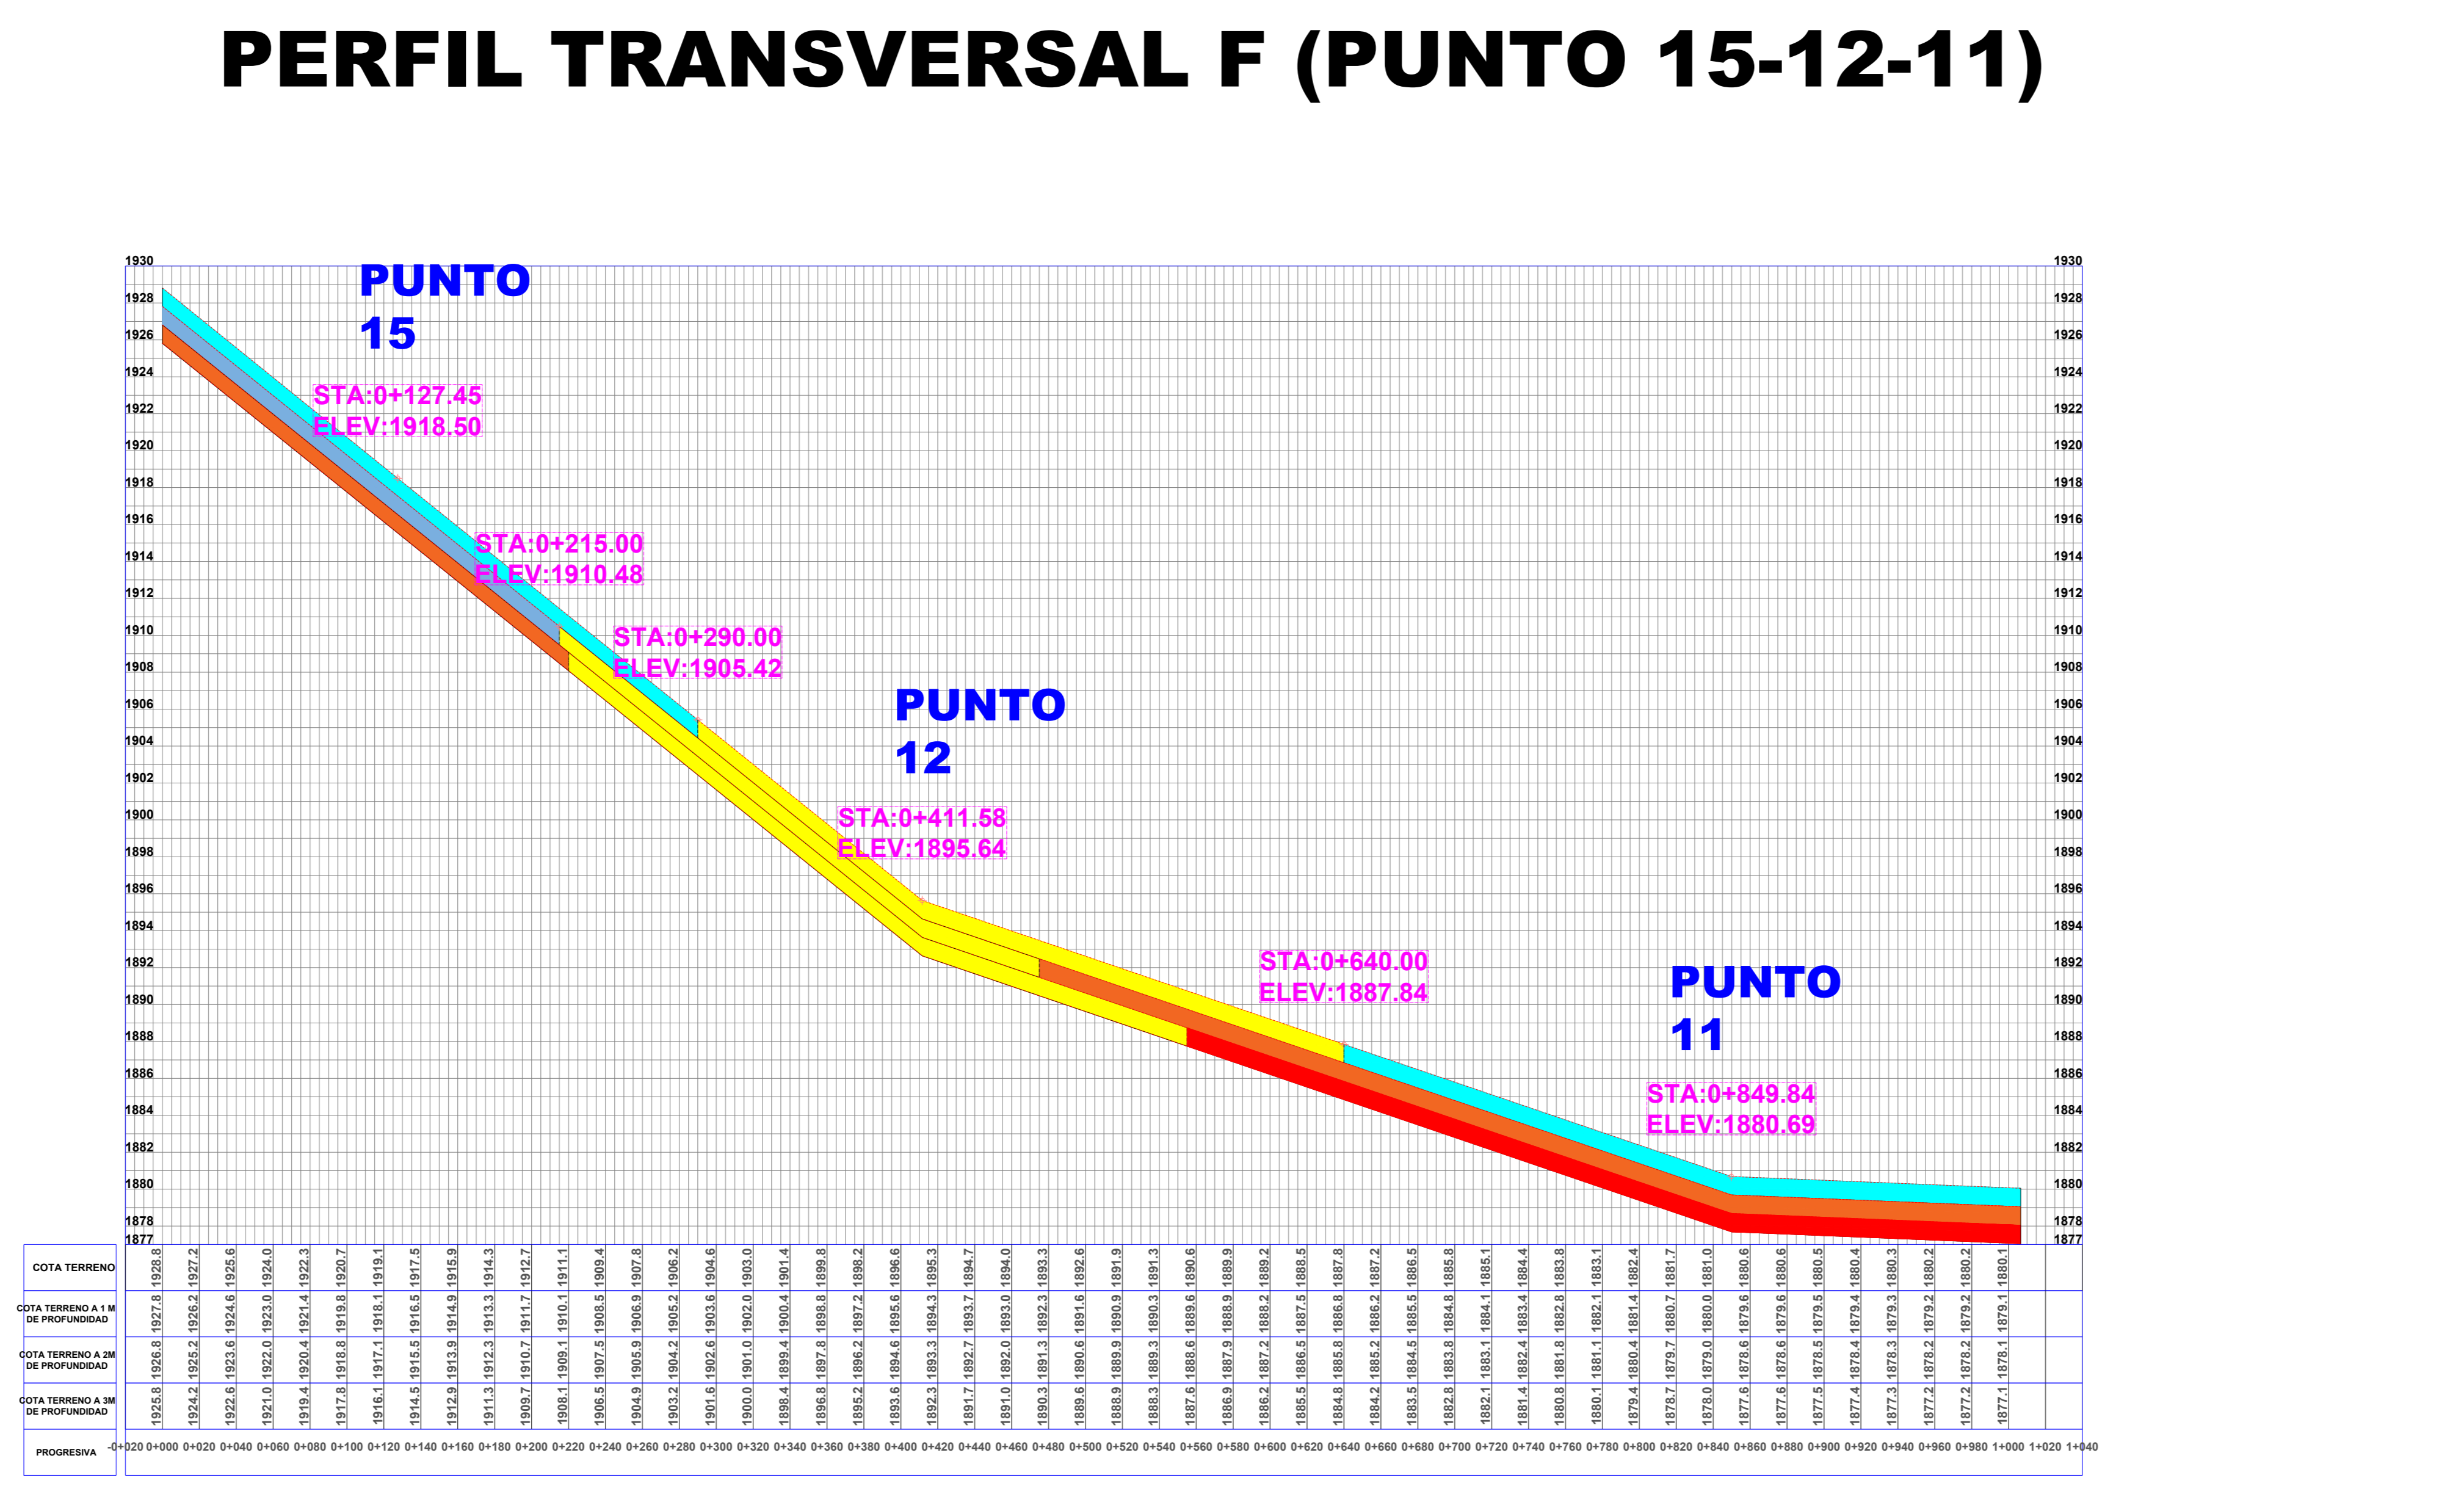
PERFIL TRANSVERSAL F (PUNTO 15-12-11)

1930
1928
1926
1924
1922
1920
1918
1916
1914
1912
1910
1908
1906
1904
1902
1900
1898
1896
1894
1892
1890
1888
1886
1884
1882
1880
1878
1877

PUNTO 15

STA:0+127.45
ELEV:1918.50

STA:0+215.00
ELEV:1910.48

STA:0+290.00
ELEV:1905.42

PUNTO 12

STA:0+411.58
ELEV:1895.64

STA:0+640.00
ELEV:1887.84

PUNTO 11

STA:0+849.84
ELEV:1880.69

COTA TERRENO: 1928.8 1927.2 1925.6 1924.0 1922.3 1920.7 1919.1 1917.5 1915.9 1914.3 1912.7 1911.1 1909.4 1907.8 1906.2 1904.6 1903.0 1901.4 1899.8 1898.2 1896.6 1895.3 1894.7 1894.0 1893.3 1892.6 1891.9 1891.3 1890.6 1889.9 1889.2 1888.5 1887.8 1887.2 1886.5 1885.8 1885.1 1884.4 1883.8 1883.1 1882.4 1881.7 1881.0 1880.6 1880.6 1880.5 1880.4 1880.3 1880.2 1880.2 1880.1

COTA TERRENO A 1 M DE PROFUNDIDAD: 1927.8 1926.2 1924.6 1923.0 1921.4 1919.8 1918.1 1916.5 1914.9 1913.3 1911.7 1910.1 1908.5 1906.9 1905.2 1903.6 1902.0 1900.4 1898.8 1897.2 1895.6 1894.3 1893.7 1893.0 1892.3 1891.6 1890.9 1890.3 1889.6 1888.9 1888.2 1887.5 1886.8 1886.2 1885.5 1884.8 1884.1 1883.4 1882.8 1882.1 1881.4 1880.7 1880.0 1879.6 1879.6 1879.5 1879.4 1879.3 1879.2 1879.2 1879.1

COTA TERRENO A 2M DE PROFUNDIDAD: 1926.8 1925.2 1923.6 1922.0 1920.4 1918.8 1917.1 1915.5 1913.9 1912.3 1910.7 1909.1 1907.5 1905.9 1904.2 1902.6 1901.0 1899.4 1897.8 1896.2 1894.6 1893.3 1892.7 1892.0 1891.3 1890.6 1889.9 1889.3 1888.6 1887.9 1887.2 1886.5 1885.8 1885.2 1884.5 1883.8 1883.1 1882.4 1881.8 1881.1 1880.4 1879.7 1879.0 1878.6 1878.6 1878.5 1878.4 1878.3 1878.2 1878.2 1878.1

COTA TERRENO A 3M DE PROFUNDIDAD: 1925.8 1924.2 1922.6 1921.0 1919.4 1917.8 1916.1 1914.5 1912.9 1911.3 1909.7 1908.1 1906.5 1904.9 1903.2 1901.6 1900.0 1898.4 1896.8 1895.2 1893.6 1892.3 1891.7 1891.0 1890.3 1889.6 1888.9 1888.3 1887.6 1886.9 1886.2 1885.5 1884.8 1884.2 1883.5 1882.8 1882.1 1881.4 1880.8 1880.1 1879.4 1878.7 1878.0 1877.6 1877.6 1877.5 1877.4 1877.3 1877.2 1877.2 1877.1

PROGRESIVA: -0+020 0+000 0+020 0+040 0+060 0+080 0+100 0+120 0+140 0+160 0+180 0+200 0+220 0+240 0+260 0+280 0+300 0+320 0+340 0+360 0+380 0+400 0+420 0+440 0+460 0+480 0+500 0+520 0+540 0+560 0+580 0+600 0+620 0+640 0+660 0+680 0+700 0+720 0+740 0+760 0+780 0+800 0+820 0+840 0+860 0+880 0+900 0+920 0+940 0+960 0+980 1+000 1+020 1+040